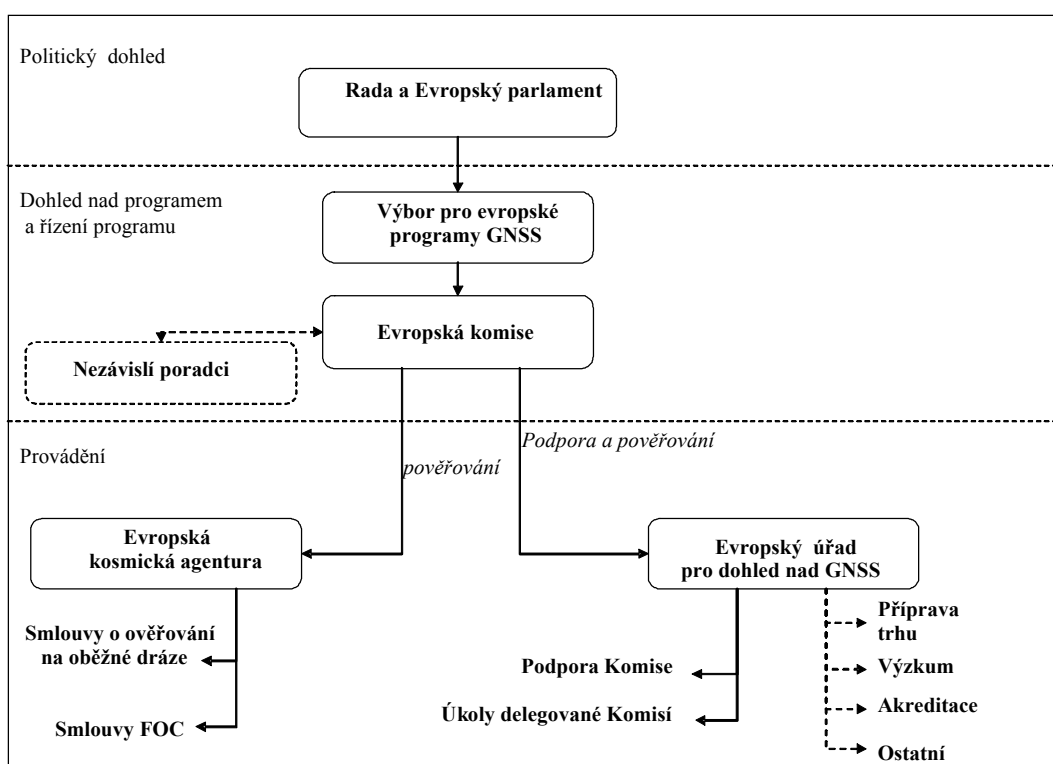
Politický dohled

Rada a Evropský parlament

Dohled nad programem a řízení programu

Výbor pro evropské programy GNSS

Evropská komise

Nezávislí poradci

Provádění

Podpora a pověřování

pověřování

Evropská kosmická agentura

Evropský úřad pro dohled nad GNSS

Smlouvy o ověřování na oběžné dráze

Smlouvy FOC

Podpora Komise

Úkoly delegované Komisí

Příprava trhu

Výzkum

Akreditace

Ostatní